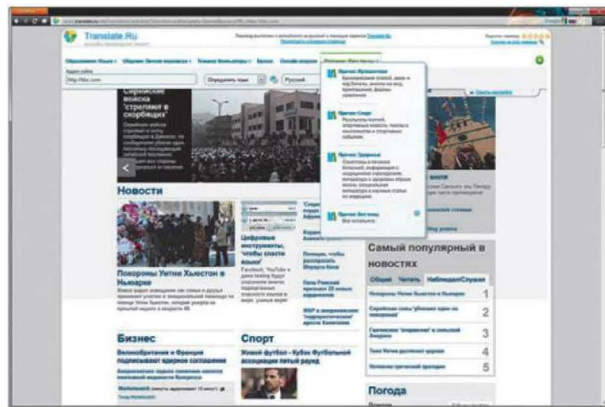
Translate.Ru

Сирийские войска "стреляли в скорбящих"

Новости

Похороны Уитни Хьюстон в Нью-Йорке

Цифровые инструменты, "чтобы спасти языки"

Самый популярный в новостях

Общее | Читать | Наблюдать/Слушать

Похороны Уитни Хьюстон в Нью-Йорке | 1

2

3

4

5

Бизнес

Великобритания и Франция подписывают оборонное соглашение

Спорт

Живой футбол - Кубок Футбольной ассоциации пятый раунд

Погода

Промт Путешествия

Промт Спорт

Промт Здоровье

Промт Вестники